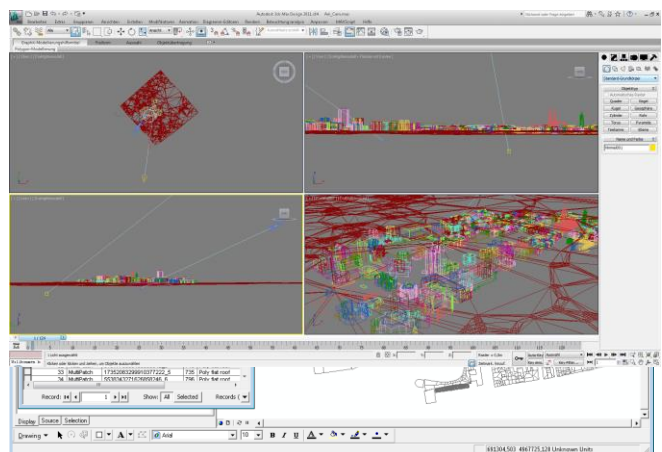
Autodesk 3ds Max Design 2011 x64 Att_Camrose

Bearbeiten Extras Gruppieren Ansichten Erstellen Modifikatoren Animation Diagramm-Editoren Rendern Beleuchtungsanalyse Anpassen MAXScript Hilfe

Objekttyp

Quader Kegel
Kugel Geosphäre
Zylinder Rohr
Torus Pyramide
Teekanne Ebene

Name und Farbe

1 Objekt ausgewählt

33 MultiPatch 1735208329991037722_5 735 Poly flat roof
34 MultiPatch 5535343271625858246_6 796 Poly flat roof

Record: 1 Show: All Selected Records

Display Source Selection

Drawing Arial 10 B I U

681304.503 4967725.128 Unknown Units